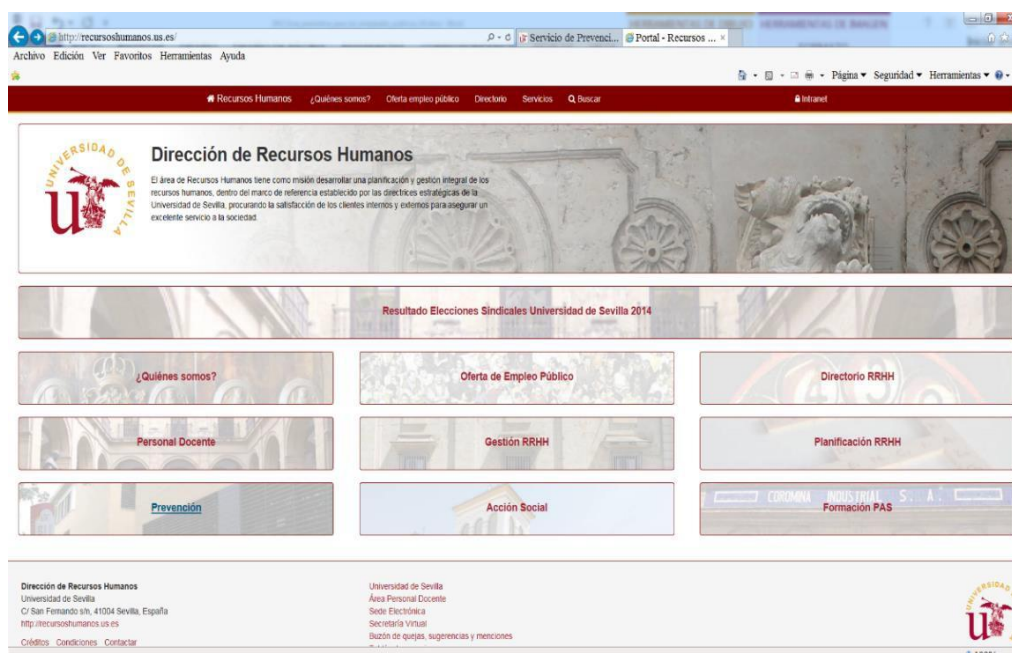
http://recursoshumanos.us.es/
Servicio de Prevenci... Portal - Recursos ... ×
Archivo Edición Ver Favoritos Herramientas Ayuda
Página ▾ Seguridad ▾ Herramientas ▾

Recursos Humanos ¿Quiénes somos? Oferta empleo público Directorio Servicios Buscar Intranet

UNIVERSIDAD DE SEVILLA

Dirección de Recursos Humanos

El área de Recursos Humanos tiene como misión desarrollar una planificación y gestión integral de los recursos humanos, dentro del marco de referencia establecido por las directrices estratégicas de la Universidad de Sevilla, procurando la satisfacción de los clientes internos y externos para asegurar un excelente servicio a la sociedad.

Resultado Elecciones Sindicales Universidad de Sevilla 2014

¿Quiénes somos?
Oferta de Empleo Público
Directorio RRHH
Personal Docente
Gestión RRHH
Planificación RRHH
Prevención
Acción Social
COROMINA INDUSTRIAL S. A.
Formación PAS

Dirección de Recursos Humanos
Universidad de Sevilla
C/ San Fernando s/n, 41004 Sevilla, España
http://recursoshumanos.us.es
Créditos Condiciones Contactar

Universidad de Sevilla
Área Personal Docente
Sede Electrónica
Secretaría Virtual
Buzón de quejas, sugerencias y menciones
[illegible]